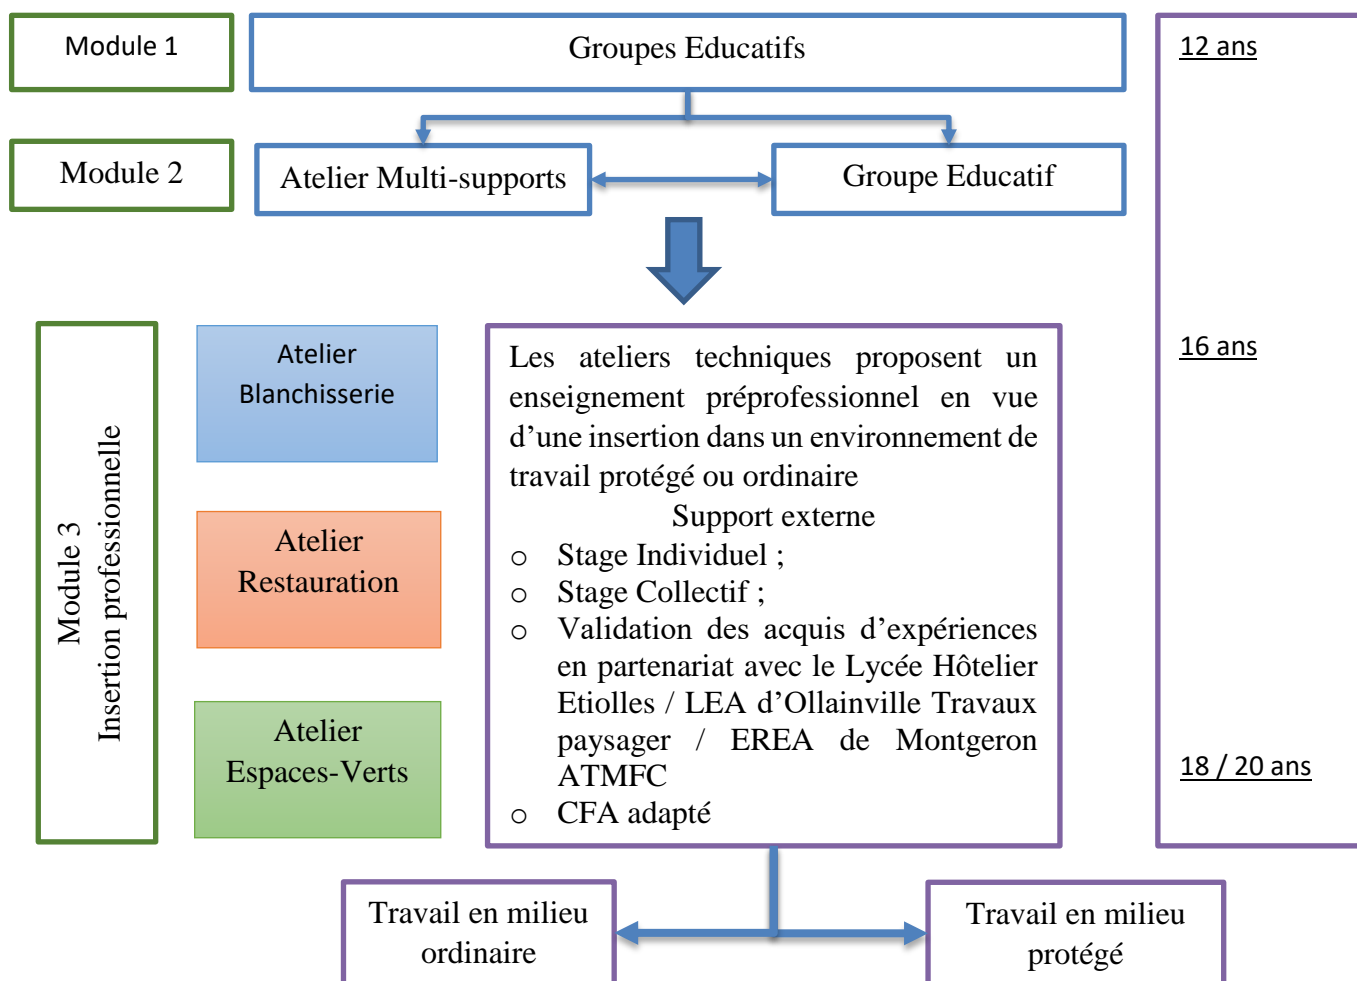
Module 1

Groupes Educatifs

12 ans

Module 2

Atelier Multi-supports

Groupe Educatif

Module 3
Insertion professionnelle

Atelier Blanchisserie

Atelier Restauration

Atelier Espaces-Verts

Les ateliers techniques proposent un enseignement préprofessionnel en vue d'une insertion dans un environnement de travail protégé ou ordinaire

Support externe

o Stage Individuel ;
o Stage Collectif ;
o Validation des acquis d'expériences en partenariat avec le Lycée Hôtelier Etiolles / LEA d'Ollainville Travaux paysager / EREA de Montgeron ATMFC
o CFA adapté

16 ans

18 / 20 ans

Travail en milieu ordinaire

Travail en milieu protégé